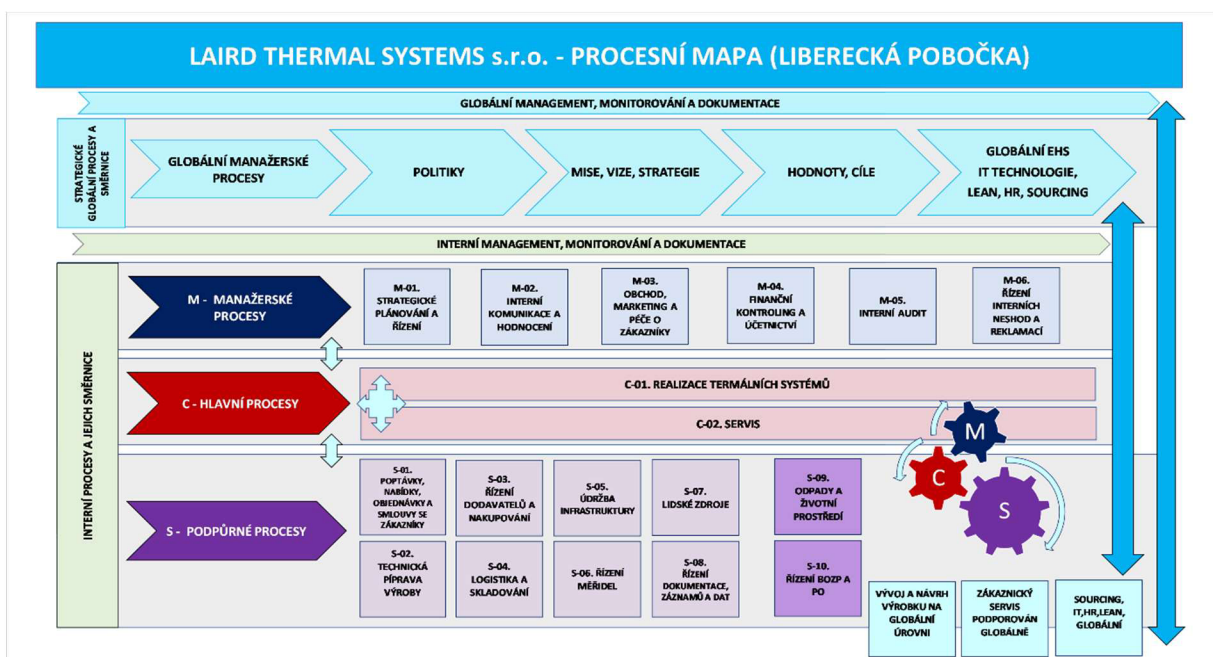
LAIRD THERMAL SYSTEMS s.r.o. - PROCESNÍ MAPA (LIBERECKÁ POBOČKA)

GLOBÁLNÍ MANAGEMENT, MONITOROVÁNÍ A DOKUMENTACE

STRATEGICKÉ GLOBÁLNÍ PROCESY A SMĚRNICE

GLOBÁLNÍ MANAŽERSKÉ PROCESY

POLITIKY

MISE, VIZE, STRATEGIE

HODNOTY, CÍLE

GLOBÁLNÍ EHS IT TECHNOLOGIE, LEAN, HR, SOURCING

INTERNÍ MANAGEMENT, MONITOROVÁNÍ A DOKUMENTACE

INTERNÍ PROCESY A JEJICH SMĚRNICE

M - MANAŽERSKÉ PROCESY

M-01. STRATEGICKÉ PLÁNOVÁNÍ A ŘÍZENÍ

M-02. INTERNÍ KOMUNIKACE A HODNOCENÍ

M-03. OBCHOD, MARKETING A PÉČE O ZÁKAZNÍKY

M-04. FINANČNÍ KONTROLING A ÚČETNICTVÍ

M-05. INTERNÍ AUDIT

M-06. ŘÍZENÍ INTERNÍCH NESHOD A REKLAMACÍ

C - HLAVNÍ PROCESY

C-01. REALIZACE TERMÁLNÍCH SYSTÉMŮ

C-02. SERVIS

M

C

S

S - PODPŮRNÉ PROCESY

S-01. POPTÁVKY, NABÍDKY, OBJEDNÁVKY A SMLOUVY SE ZÁKAZNÍKY

S-03. ŘÍZENÍ DODAVATELŮ A NAKUPOVÁNÍ

S-05. ÚDRŽBA INFRASTRUKTURY

S-07. LIDSKÉ ZDROJE

S-09. ODPADY A ŽIVOTNÍ PROSTŘEDÍ

S-02. TECHNICKÁ PÍPRAVA VÝROBY

S-04. LOGISTIKA A SKLADOVÁNÍ

S-06. ŘÍZENÍ MĚŘIDEL

S-08. ŘÍZENÍ DOKUMENTACE, ZÁZNAMŮ A DAT

S-10. ŘÍZENÍ BOZP A PO

VÝVOJ A NÁVRH VÝROBKU NA GLOBÁLNÍ ÚROVNI

ZÁKAZNICKÝ SERVIS PODPOROVÁN GLOBÁLNĚ

SOURCING, IT,HR,LEAN, GLOBÁLNÍ